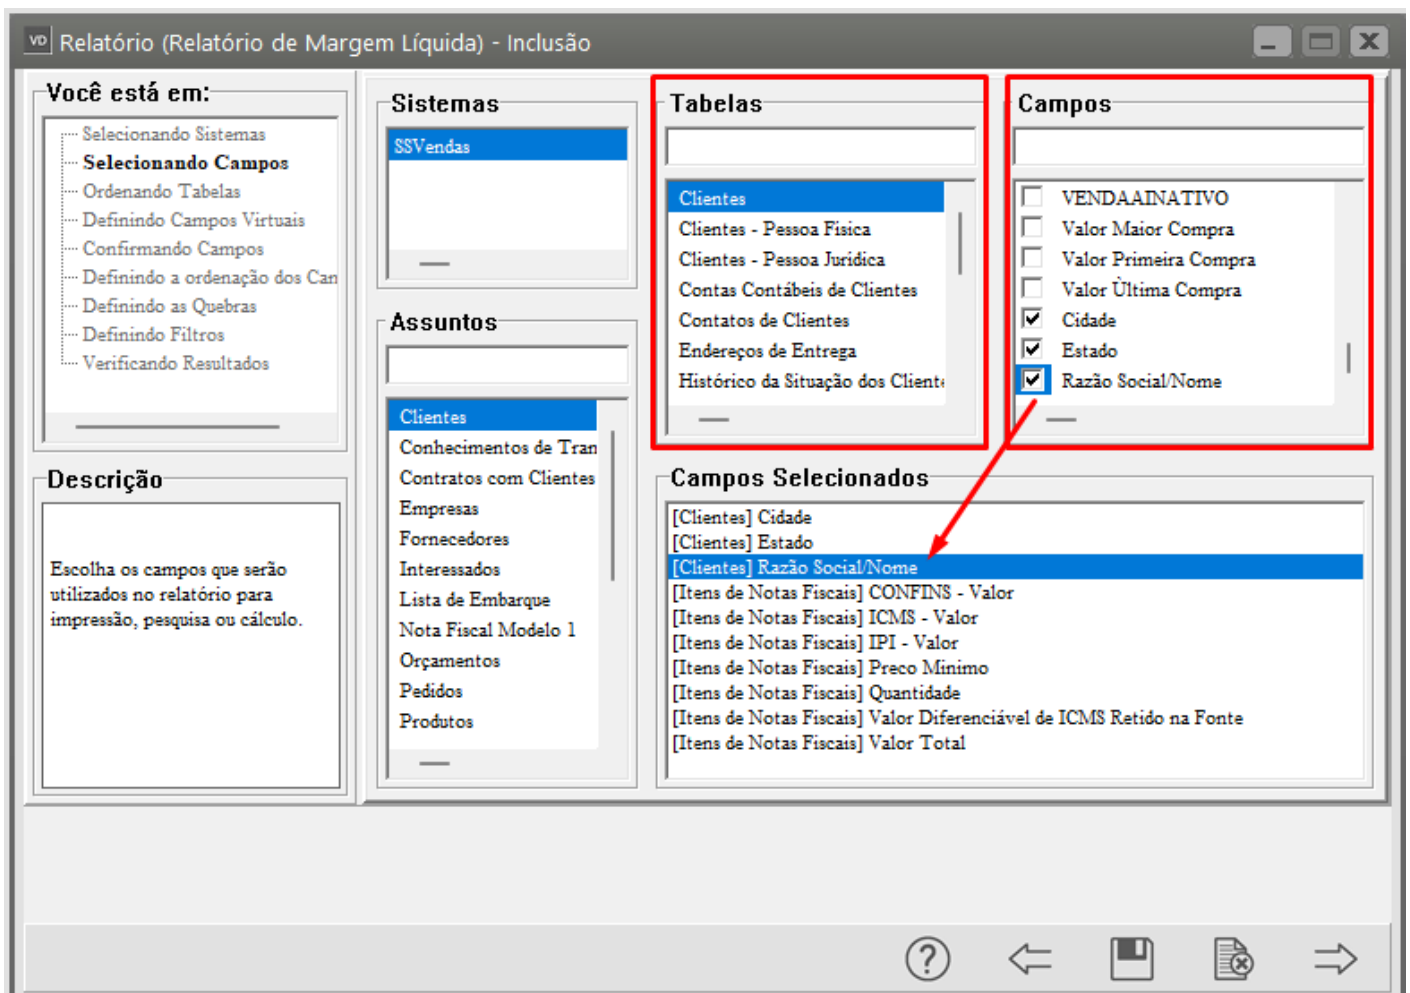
VD Relatório (Relatório de Margem Líquida) - Inclusão

Você está em:
Selecionando Sistemas
Selecionando Campos
Ordenando Tabelas
Definindo Campos Virtuais
Confirmando Campos
Definindo a ordenação dos Can
Definindo as Quebras
Definindo Filtros
Verificando Resultados

Descrição
Escolha os campos que serão utilizados no relatório para impressão, pesquisa ou cálculo.

Sistemas
SSVendas

Assuntos
Clientes
Conhecimentos de Tran
Contratos com Clientes
Empresas
Fornecedores
Interessados
Lista de Embarque
Nota Fiscal Modelo 1
Orçamentos
Pedidos
Produtos

Tabelas
Clientes
Clientes - Pessoa Física
Clientes - Pessoa Jurídica
Contas Contábeis de Clientes
Contatos de Clientes
Endereços de Entrega
Histórico da Situação dos Client

Campos
VENDAAINATIVO
Valor Maior Compra
Valor Primeira Compra
Valor Última Compra
Cidade
Estado
Razão Social/Nome

Campos Selecionados
[Clientes] Cidade
[Clientes] Estado
[Clientes] Razão Social/Nome
[Itens de Notas Fiscais] CONFINS - Valor
[Itens de Notas Fiscais] ICMS - Valor
[Itens de Notas Fiscais] IPI - Valor
[Itens de Notas Fiscais] Preco Minimo
[Itens de Notas Fiscais] Quantidade
[Itens de Notas Fiscais] Valor Diferenciável de ICMS Retido na Fonte
[Itens de Notas Fiscais] Valor Total